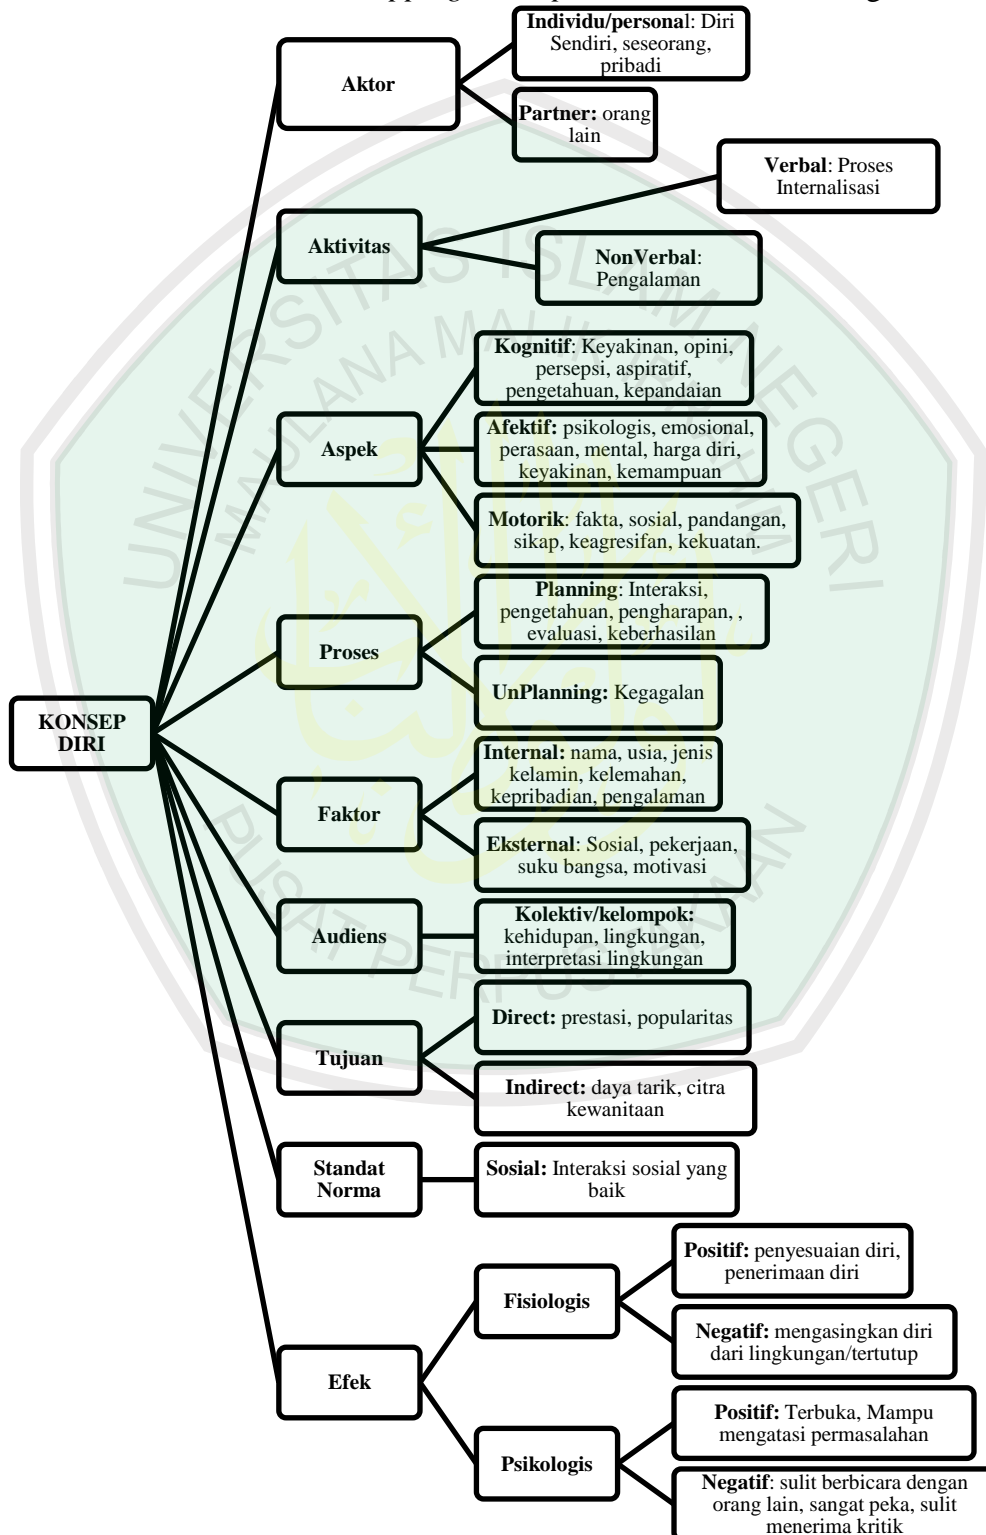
KONSEP DIRI

Aktor

Individu/personal: Diri Sendiri, seseorang, pribadi

Partner: orang lain

Aktivitas

Verbal: Proses Internalisasi

NonVerbal: Pengalaman

Aspek

Kognitif: Keyakinan, opini, persepsi, aspiratif, pengetahuan, kepandaian

Afektif: psikologis, emosional, perasaan, mental, harga diri, keyakinan, kemampuan

Motorik: fakta, sosial, pandangan, sikap, keagresifan, kekuatan.

Proses

Planning: Interaksi, pengetahuan, pengharapan, , evaluasi, keberhasilan

UnPlanning: Kegagalan

Faktor

Internal: nama, usia, jenis kelamin, kelemahan, kepribadian, pengalaman

Eksternal: Sosial, pekerjaan, suku bangsa, motivasi

Audiens

Kolektiv/kelompok: kehidupan, lingkungan, interpretasi lingkungan

Tujuan

Direct: prestasi, popularitas

Indirect: daya tarik, citra kewanitaan

Standat Norma

Sosial: Interaksi sosial yang baik

Efek

Fisiologis

Positif: penyesuaian diri, penerimaan diri

Negatif: mengasingkan diri dari lingkungan/tertutup

Psikologis

Positif: Terbuka, Mampu mengatasi permasalahan

Negatif: sulit berbicara dengan orang lain, sangat peka, sulit menerima kritik